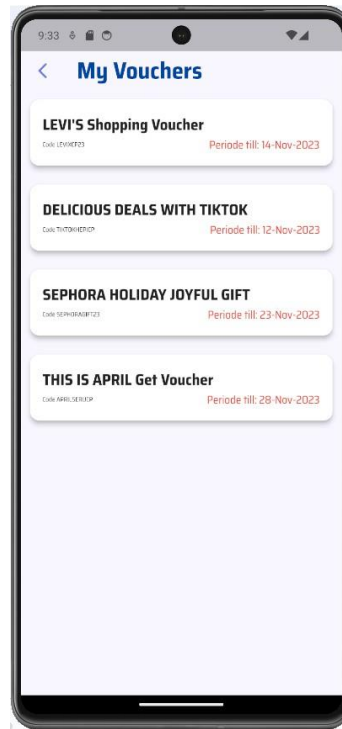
9:33

<

My Vouchers

LEVI'S Shopping Voucher
Code LEVIXEF23
Periode till: 14-Nov-2023

DELICIOUS DEALS WITH TIKTOK
Code TIKTOKHERE9P
Periode till: 12-Nov-2023

SEPHORA HOLIDAY JOYFUL GIFT
Code SEPHORAGIFT23
Periode till: 23-Nov-2023

THIS IS APRIL Get Voucher
Code APRILSERU9P
Periode till: 28-Nov-2023